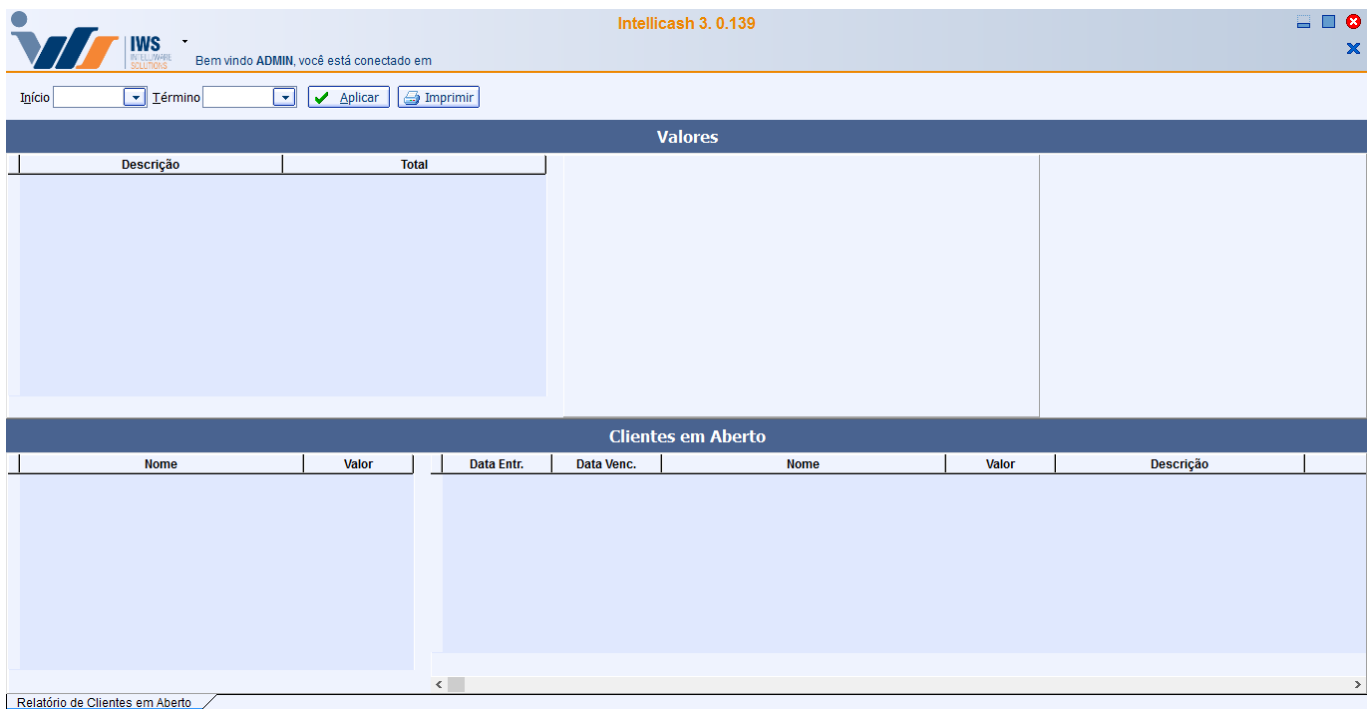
IWS
INTELLIWARE SOLUTIONS

Intellicash 3. 0.139

Bem vindo ADMIN, você está conectado em

Início Término Aplicar Imprimir

Valores

| Descrição | Total |
|---|---|

Clientes em Aberto

| Nome | Valor |
|---|---|

| Data Entr. | Data Venc. | Nome | Valor | Descrição |
|---|---|---|---|---|

Relatório de Clientes em Aberto